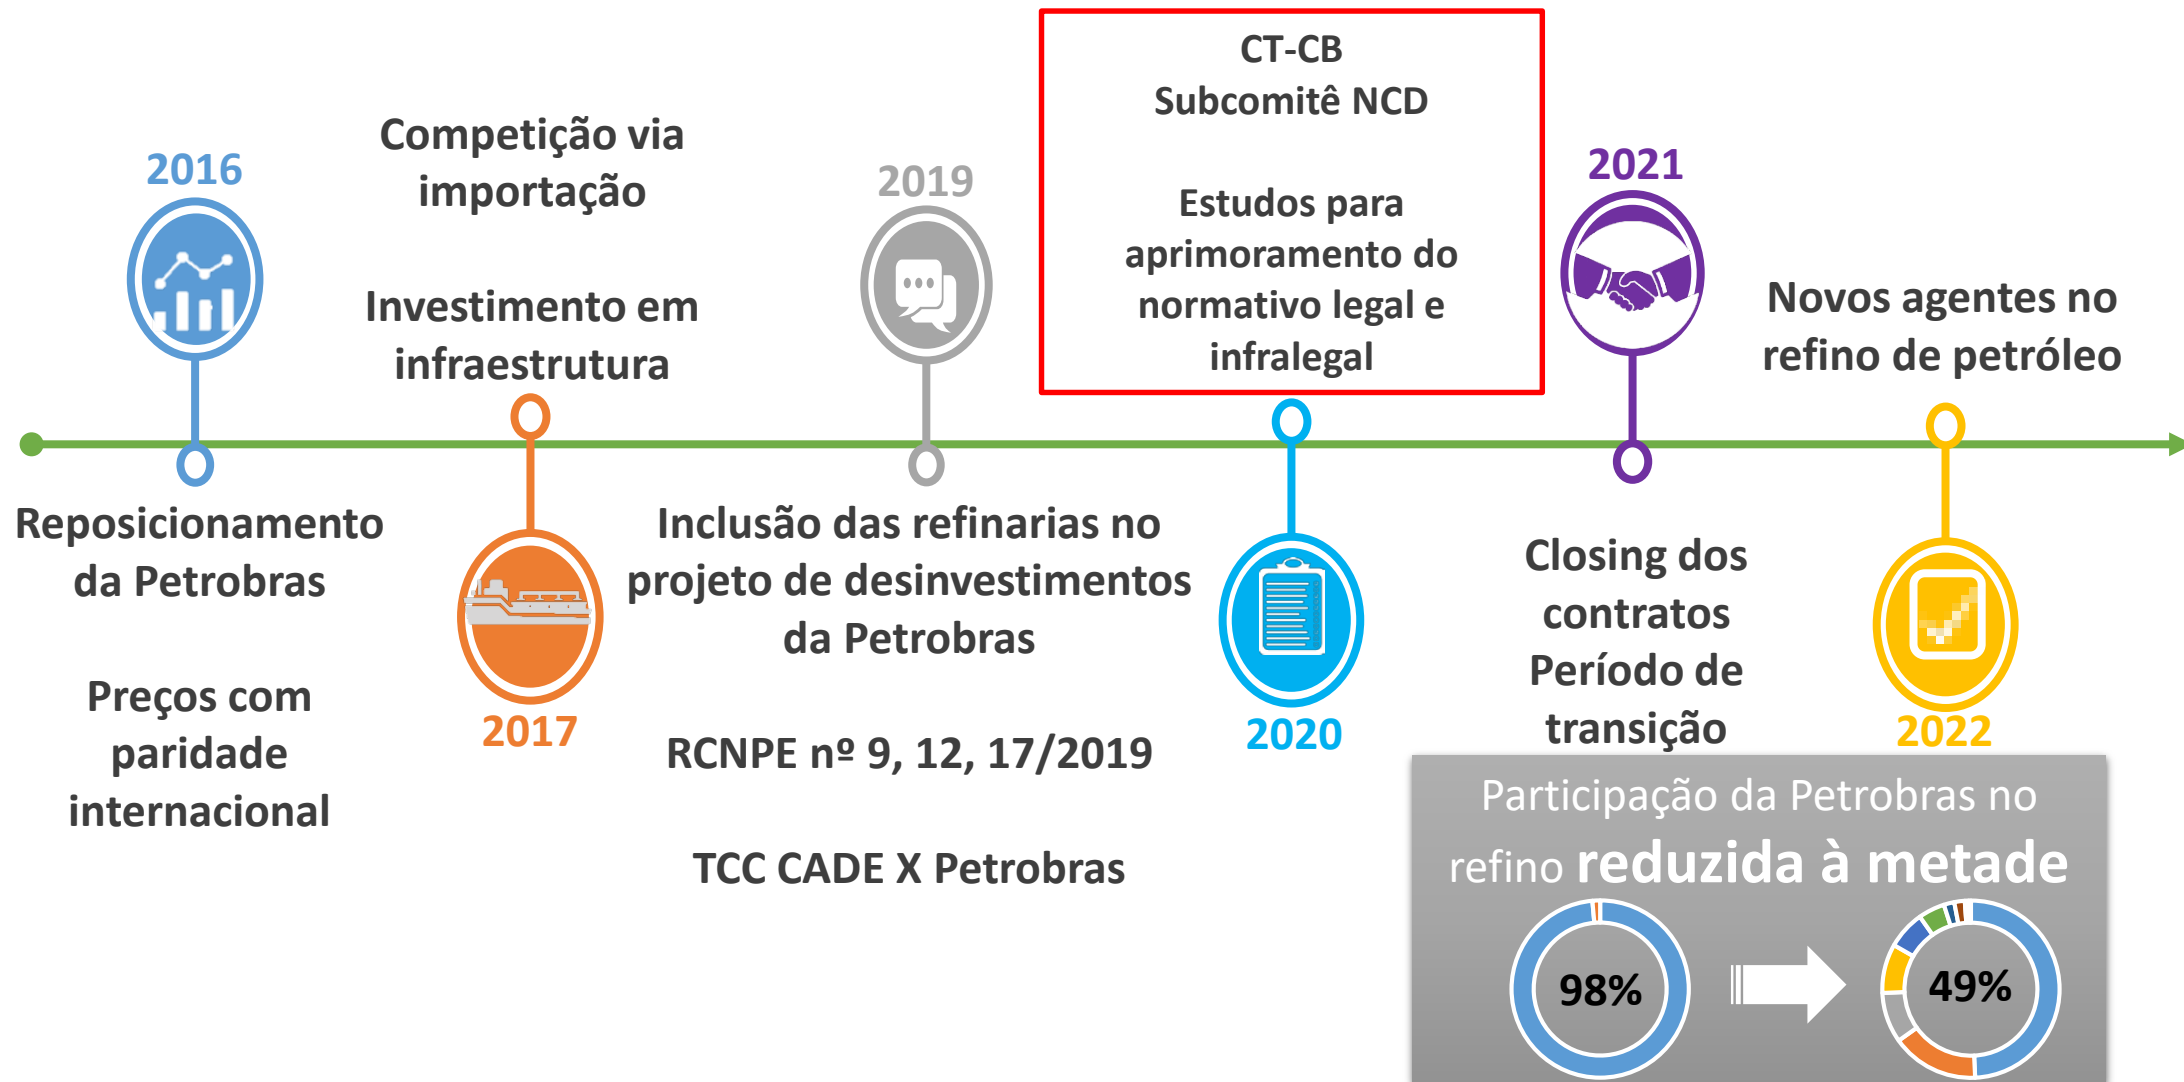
2016

Competição via importação

Investimento em infraestrutura

2019

CT-CB
Subcomitê NCD

Estudos para aprimoramento do normativo legal e infralegal

2021

Novos agentes no refino de petróleo

Reposicionamento da Petrobras

Preços com paridade internacional

2017

Inclusão das refinarias no projeto de desinvestimentos da Petrobras

RCNPE nº 9, 12, 17/2019

TCC CADE X Petrobras

2020

Closing dos contratos
Período de transição

2022

Participação da Petrobras no refino **reduzida à metade**

98%

49%